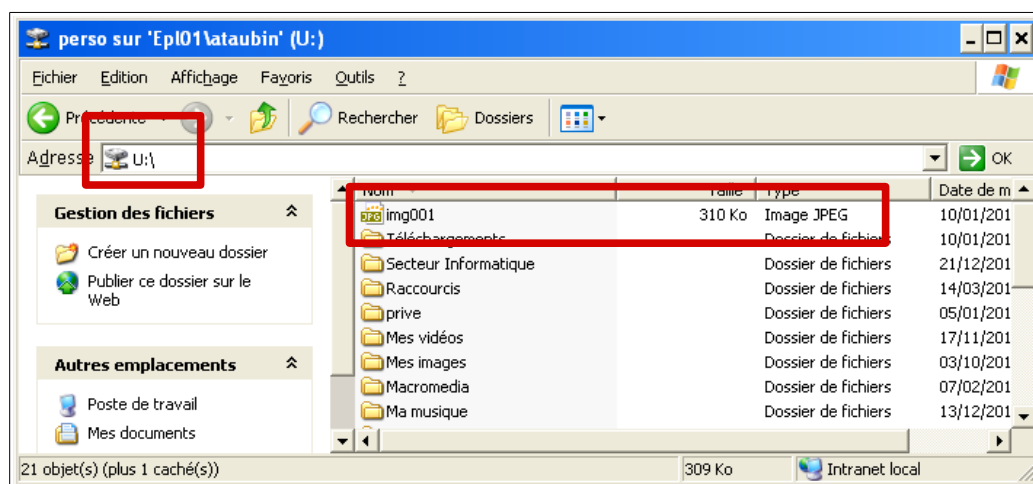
perso sur 'Epl01\ataubin' (U:)

Fichier Edition Affichage Favoris Outils ?

Précédente Rechercher Dossiers

Adresse U:\ OK

Gestion des fichiers

Créer un nouveau dossier

Publier ce dossier sur le Web

Autres emplacements

Poste de travail

Mes documents

| Nom | Taille | Type | Date de m |
|---|---|---|---|
| img001 | 310 Ko | Image JPEG | 10/01/201 |
| Téléchargements | | Dossier de fichiers | 10/01/201 |
| Secteur Informatique | | Dossier de fichiers | 21/12/201 |
| Raccourcis | | Dossier de fichiers | 14/03/201 |
| prive | | Dossier de fichiers | 05/01/201 |
| Mes vidéos | | Dossier de fichiers | 17/11/201 |
| Mes images | | Dossier de fichiers | 03/10/201 |
| Macromedia | | Dossier de fichiers | 07/02/201 |
| Ma musique | | Dossier de fichiers | 13/12/201 |

21 objet(s) (plus 1 caché(s)) 309 Ko Intranet local